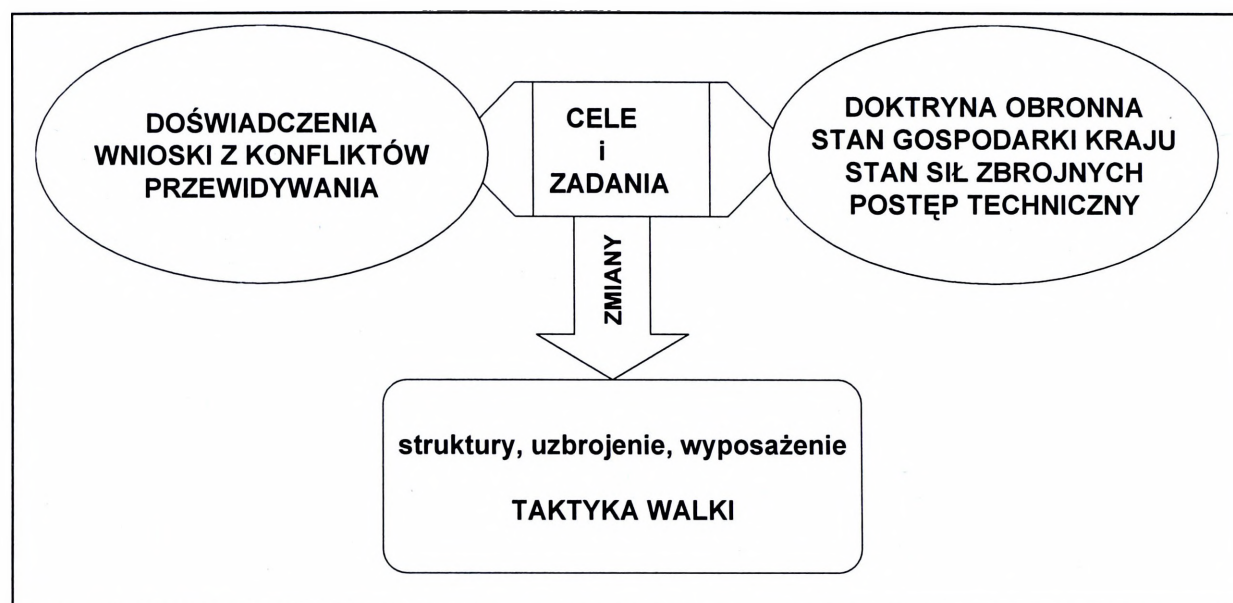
DOŚWIADCZENIA
WNIOSKI Z KONFLIKTÓW
PRZEWIDYWANIA

CELE
i
ZADANIA

DOKTRYNA OBRONNA
STAN GOSPODARKI KRAJU
STAN SIŁ ZBROJNYCH
POSTĘP TECHNICZNY

ZMIANY

struktury, uzbrojenie, wyposażenie

TAKTYKA WALKI